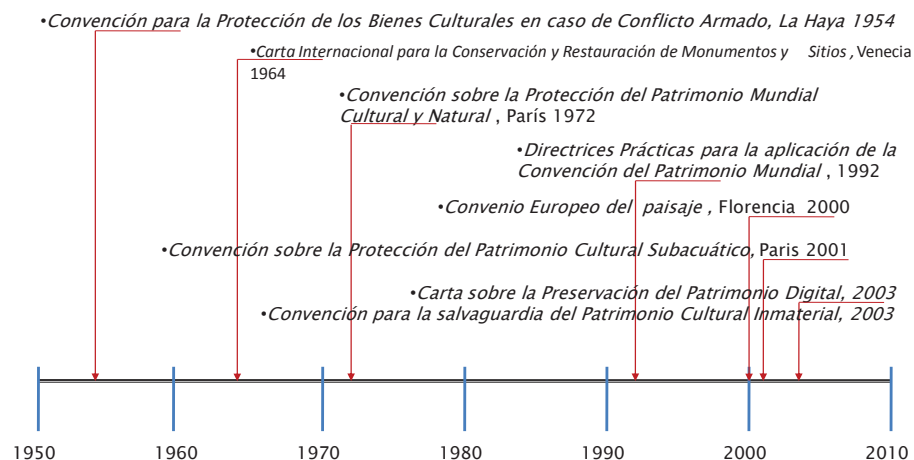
•Convención para la Protección de los Bienes Culturales en caso de Conflicto Armado, La Haya 1954

•Carta Internacional para la Conservación y Restauración de Monumentos y Sitios , Venecia 1964

•Convención sobre la Protección del Patrimonio Mundial Cultural y Natural , París 1972

•Directrices Prácticas para la aplicación de la Convención del Patrimonio Mundial , 1992

•Convenio Europeo del paisaje , Florencia 2000

•Convención sobre la Protección del Patrimonio Cultural Subacuático, Paris 2001

•Carta sobre la Preservación del Patrimonio Digital, 2003

•Convención para la salvaguardia del Patrimonio Cultural Inmaterial, 2003

1950 1960 1970 1980 1990 2000 2010